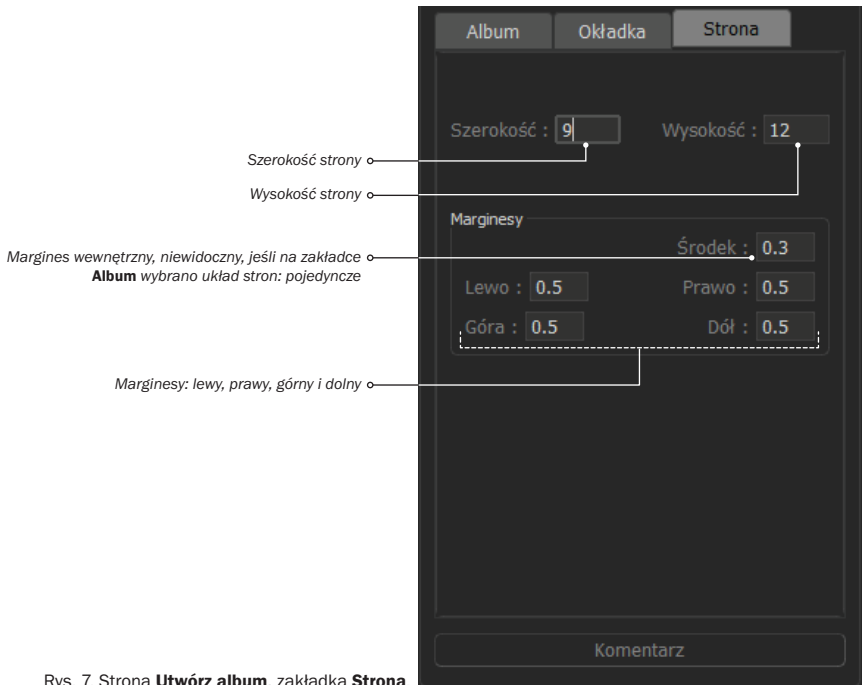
Album | Okładka | Strona

Szerokość : 9

Wysokość : 12

Szerokość strony

Wysokość strony

Marginesy

Margines wewnętrzny, niewidoczny, jeśli na zakładce **Album** wybrano układ stron: pojedyncze

Środek : 0.3

Lewo : 0.5

Prawo : 0.5

Góra : 0.5

Dół : 0.5

Marginesy: lewy, prawy, górny i dolny

Komentarz

Rys. 7. Strona **Utwórz album**, zakładka **Strona**